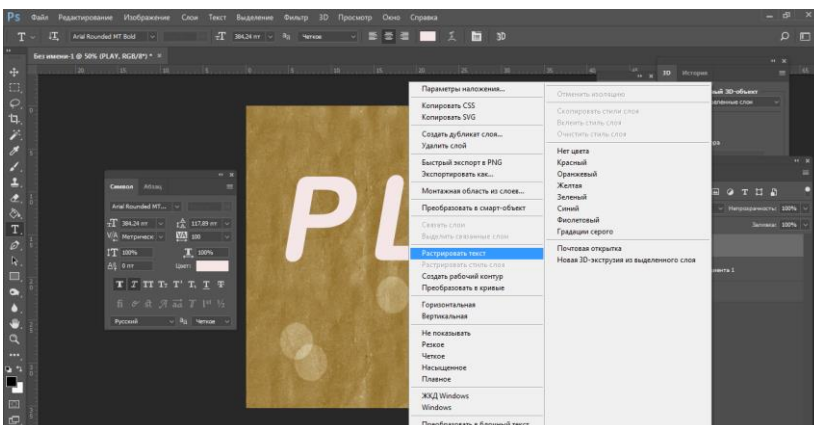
Ps Файл Редактирование Изображение Слои Текст Выделение Фильтр 3D Просмотр Окно Справка

Arial Rounded MT Bold 384,24 пт Четкое 3D

Без имени-1 @ 50% (PLAY, RGB/8*) * ×

Символ Абзац

Arial Rounded MT...

384,24 пт 117,89 пт

Метрическ 100

100% 100%

0 пт Цвет:

Русский Четкое

PL

Параметры наложения...
Копировать CSS
Копировать SVG
Создать дубликат слоя...
Удалить слой
Быстрый экспорт в PNG
Экспортировать как...
Монтажная область из слоев...
Преобразовать в смарт-объект
Связать слои
Выделить связанные слои
Растрировать текст
Растрировать стиль слоя
Создать рабочий контур
Преобразовать в кривые
Горизонтальная
Вертикальная
Не показывать
Резкое
Четкое
Насыщенное
Плавное
ЖКД Windows
Windows
Преобразовать в блочный текст

Отменить изоляцию
Скопировать стиль слоя
Вклеить стиль слоя
Очистить стиль слоя
Нет цвета
Красный
Оранжевый
Желтая
Зеленый
Синий
Фиолетовый
Градации серого
Почтовая открытка
Новая 3D-экструзия из выделенного слоя

3D История
ый 3D-объект
еленные слои
ов
Непрозрачность: 100%
Заливка: 100%
мента 1